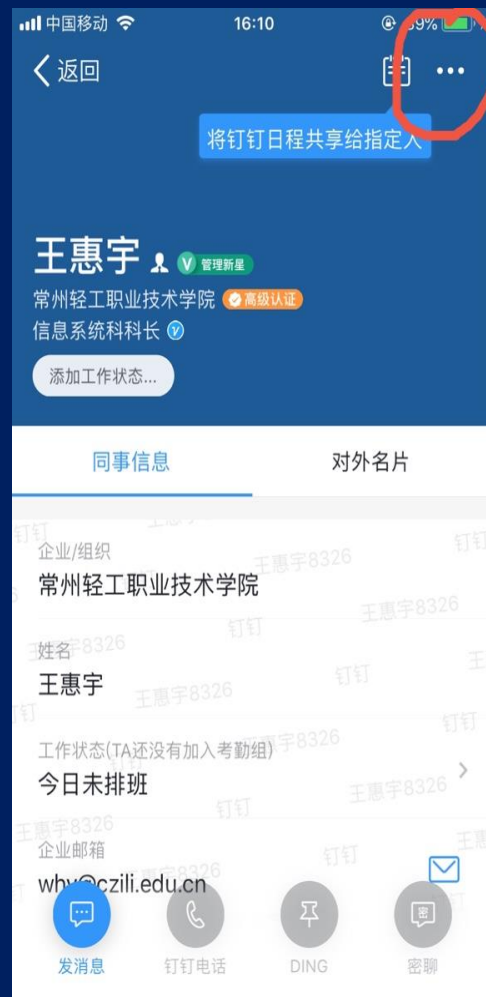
中国移动 16:10 59%

返回

将钉钉日程共享给指定人

王惠宇 V 管理新星

常州轻工职业技术学院 高级认证

信息系统科科长

添加工作状态...

同事信息 对外名片

企业/组织
常州轻工职业技术学院

姓名
王惠宇

工作状态(TA还没有加入考勤组)
今日未排班

企业邮箱
why@czili.edu.cn

钉钉 王惠宇8326 钉钉 王惠宇8326 钉钉 王惠宇8326 钉钉 王惠宇8326 钉钉 王惠宇8326 钉钉 王惠宇8326 钉钉 王惠宇8326

发消息 钉钉电话 DING 密聊